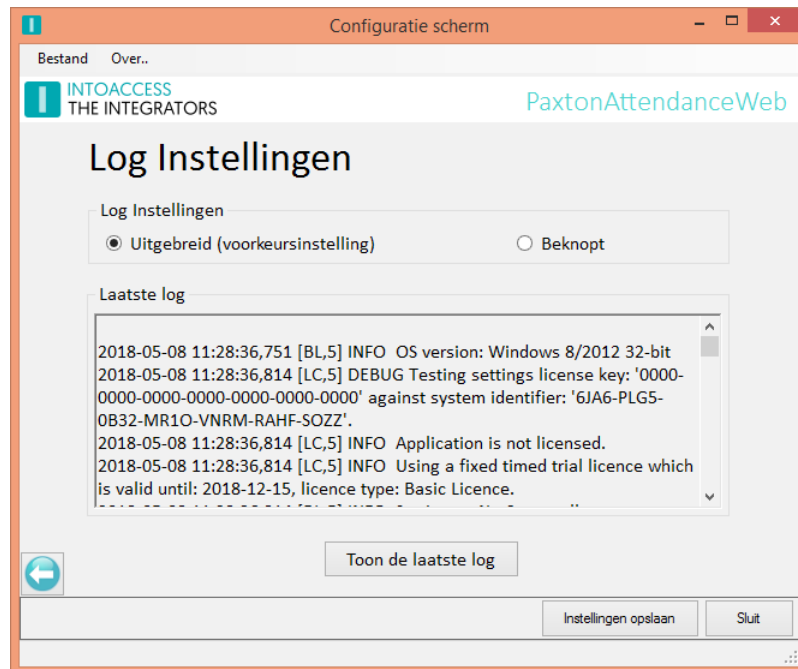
Configuratie scherm

Bestand Over..

INTOACCESS
THE INTEGRATORS

PaxtonAttendanceWeb

Log Instellingen

Log Instellingen

Uitgebreid (voorkeursinstelling)

Beknopt

Laatste log

2018-05-08 11:28:36,751 [BL,5] INFO OS version: Windows 8/2012 32-bit
2018-05-08 11:28:36,814 [LC,5] DEBUG Testing settings license key: '0000-0000-0000-0000-0000-0000-0000' against system identifier: '6JA6-PLG5-0B32-MR1O-VNRM-RAHF-SOZZ'.
2018-05-08 11:28:36,814 [LC,5] INFO Application is not licensed.
2018-05-08 11:28:36,814 [LC,5] INFO Using a fixed timed trial licence which is valid until: 2018-12-15, licence type: Basic Licence.
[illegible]

Toon de laatste log

Instellingen opslaan

Sluit